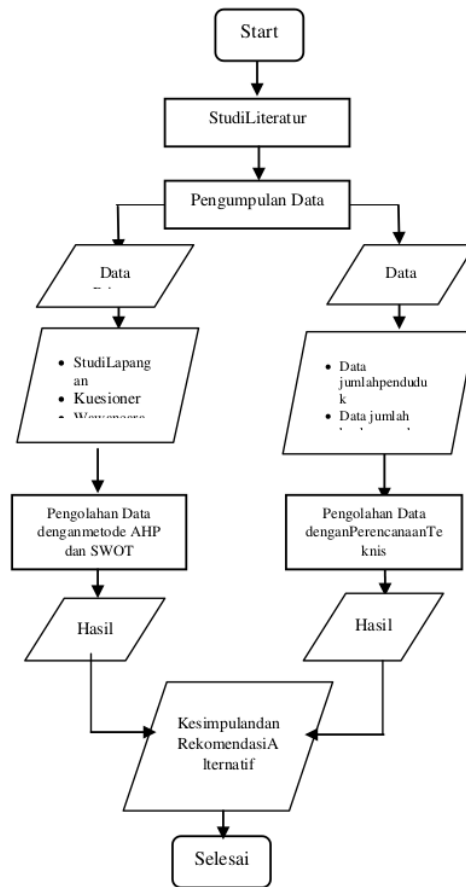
Start

StudiLiteratur

Pengumpulan Data

Data
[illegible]

Data

- StudiLapang an
- Kuesioner
- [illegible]

- Data jumlahpenduduk
- Data jumlah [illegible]

Pengolahan Data denganmetode AHP dan SWOT

Pengolahan Data denganPerencanaanTeknis

Hasil

Hasil

Kesimpulandan RekomendasiAlternatif

Selesai